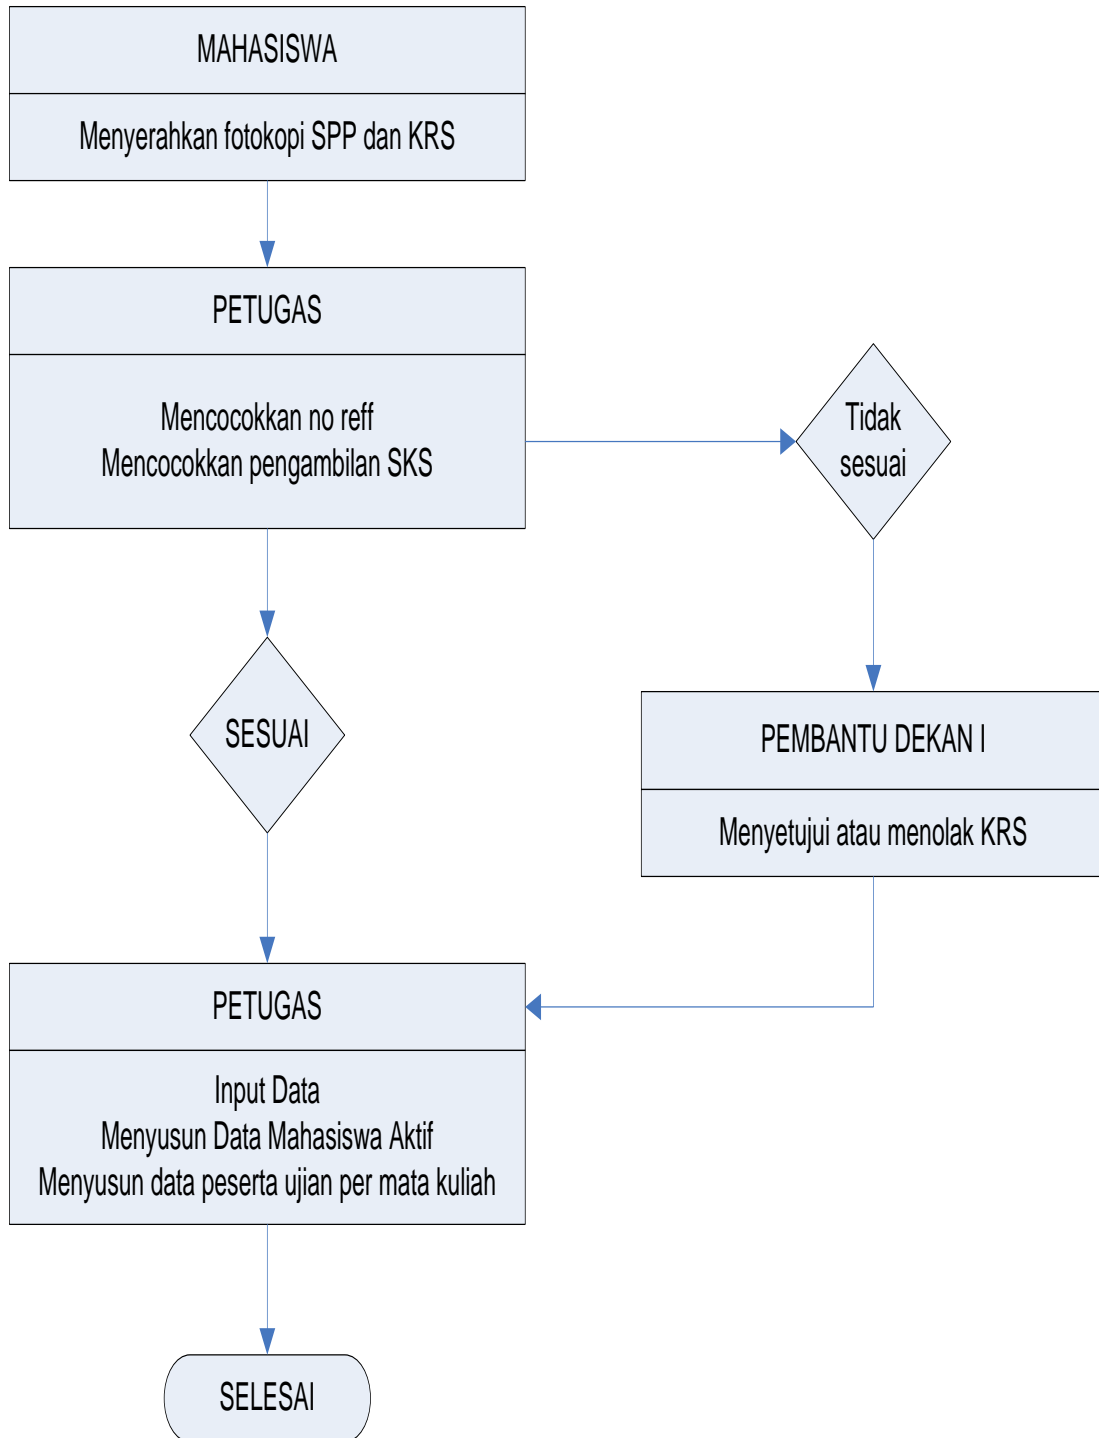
MAHASISWA

Menyerahkan fotokopi SPP dan KRS

PETUGAS

Mencocokkan no reff
Mencocokkan pengambilan SKS

Tidak sesuai

SESUAI

PEMBANTU DEKAN I

Menyetujui atau menolak KRS

PETUGAS

Input Data
Menyusun Data Mahasiswa Aktif
Menyusun data peserta ujian per mata kuliah

SELESAI